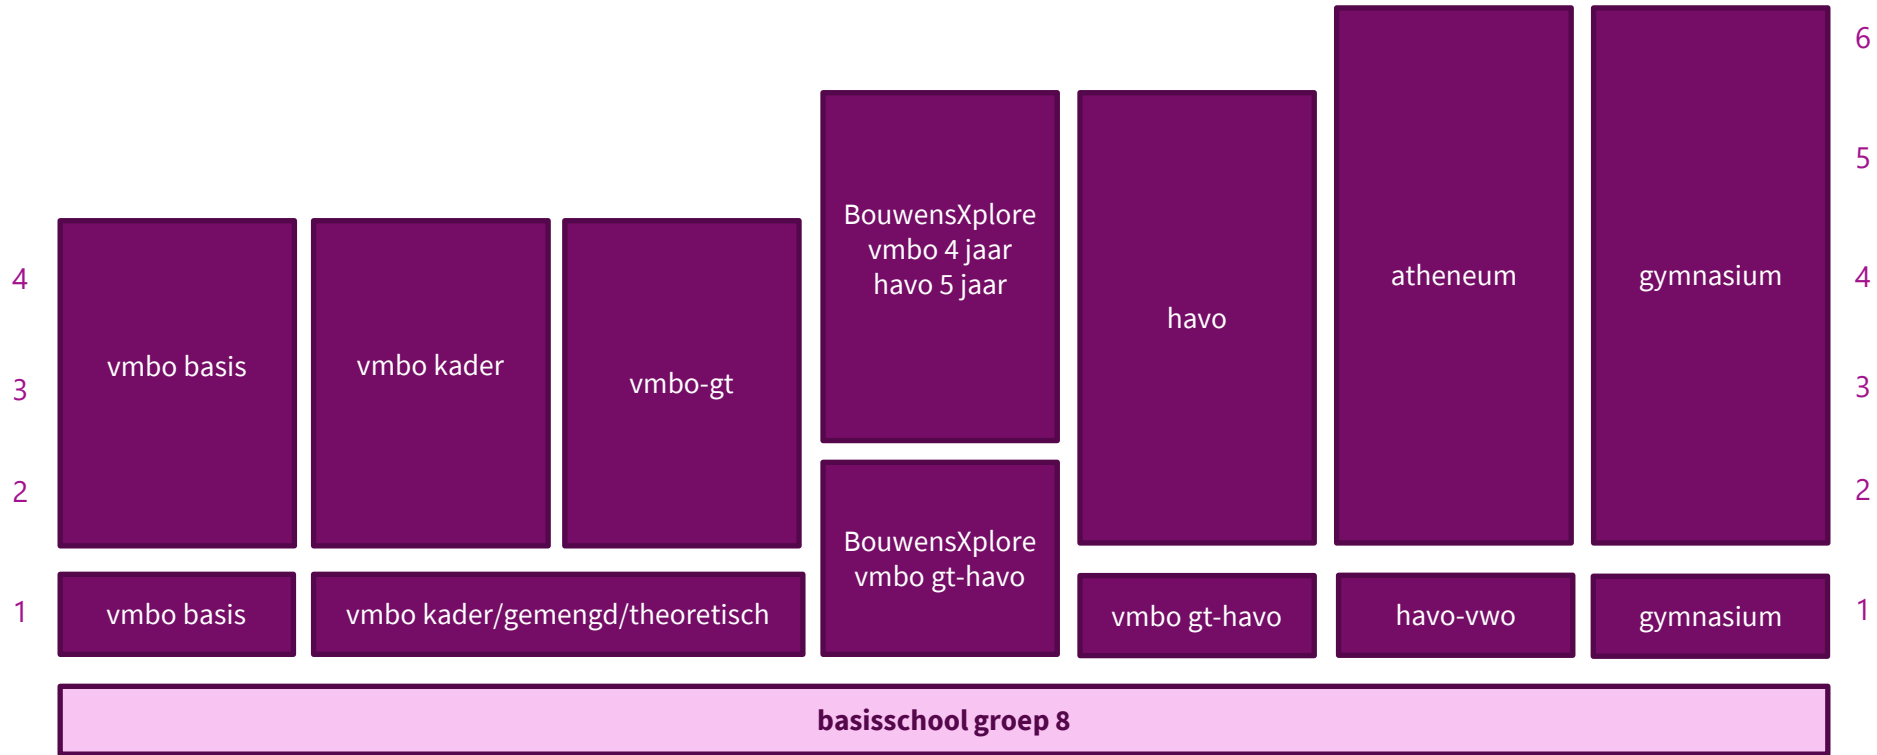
6
5
4
3
2
1

4
3
2
1

vmbo basis

vmbo kader

vmbo-gt

BouwensXplore vmbo 4 jaar havo 5 jaar

havo

atheneum

gymnasium

vmbo basis

vmbo kader/gemengd/theoretisch

BouwensXplore vmbo gt-havo

vmbo gt-havo

havo-vwo

gymnasium

basisschool groep 8